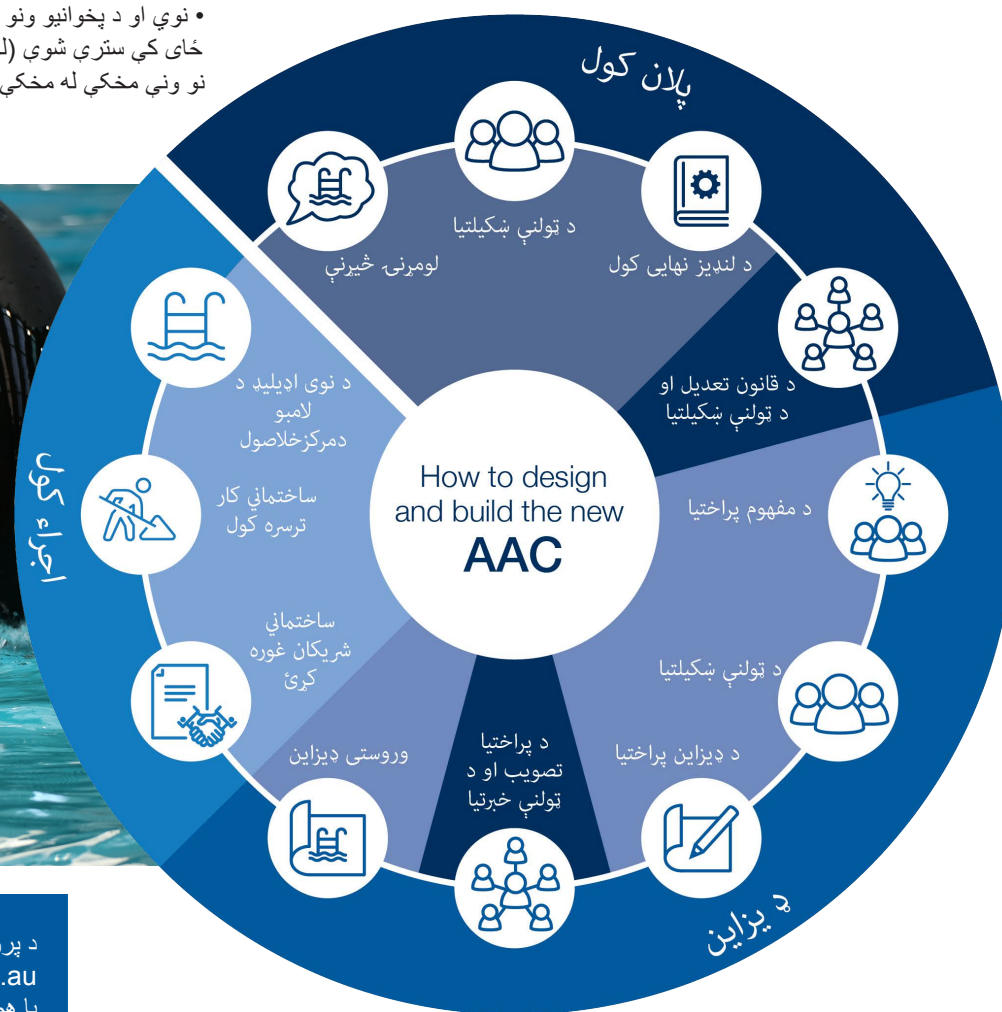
• نوي او د پخوانیو ونو
ځای کې سترې شوې (ل
نو وني مخکې له مخکې

پلان کول

د ټولنې ښکیلتیا

لومړنۍ څیړنې

د لنډیز نهایي کول

د قانون تعدیل او د ټولنې ښکیلتیا

د نوی اډیلیډ د لامبو دمرکزخلاصول

اجراء کول

ساختماني کار ترسره کول

How to design and build the new
AAC

د مفهوم پراختیا

ساختماني شریکان غوره کړئ

د ټولنې ښکیلتیا

وروستی ډیزاین

د پراختیا تصویب او د ټولنې خبرتیا

د ډیزاین پراختیا

د ډیزاین

د پر
.au
یا هم